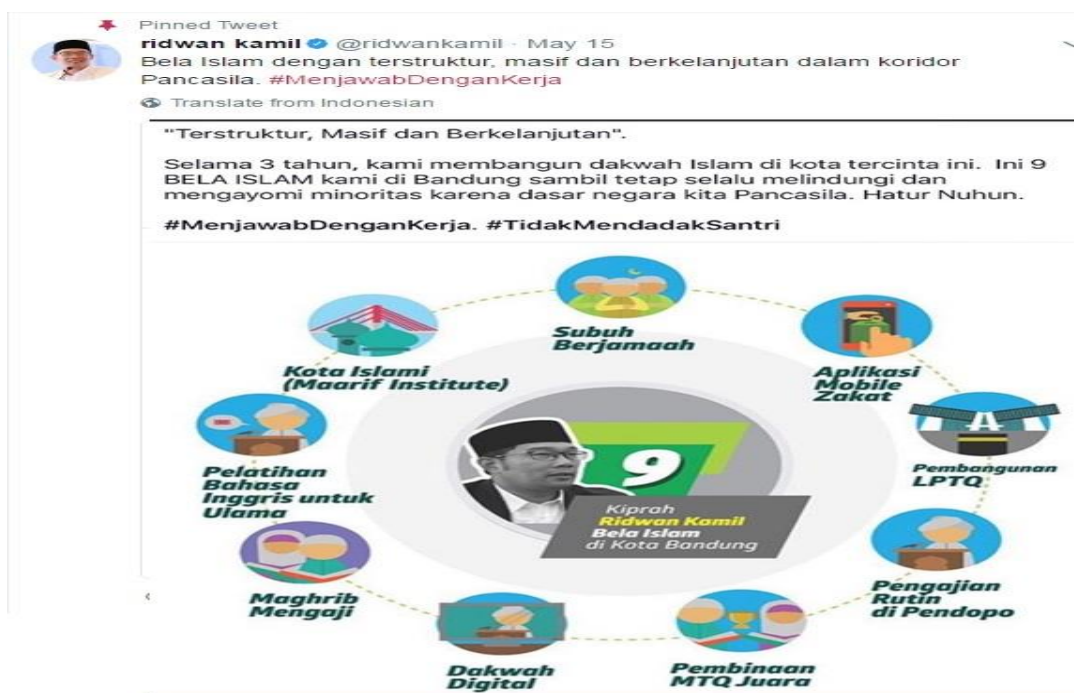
Pinned Tweet

ridwan kamil @ridwankamil · May 15

Bela Islam dengan terstruktur, masif dan berkelanjutan dalam koridor Pancasila. #MenjawabDenganKerja

Translate from Indonesian

"Terstruktur, Masif dan Berkelanjutan".

Selama 3 tahun, kami membangun dakwah Islam di kota tercinta ini. Ini 9 BELA ISLAM kami di Bandung sambil tetap selalu melindungi dan mengayomi minoritas karena dasar negara kita Pancasila. Hatur Nuhun.

#MenjawabDenganKerja. #TidakMendadakSantri

Subuh Berjamaah

Aplikasi Mobile Zakat

Kota Islami (Maarif Institute)

Pembangunan LPTQ

Pelatihan Bahasa Inggris untuk Ulama

9

Kiprah Ridwan Kamil Bela Islam di Kota Bandung

Pengajian Rutin di Pendopo

Maghrib Mengaji

Dakwah Digital

Pembinaan MTQ Juara